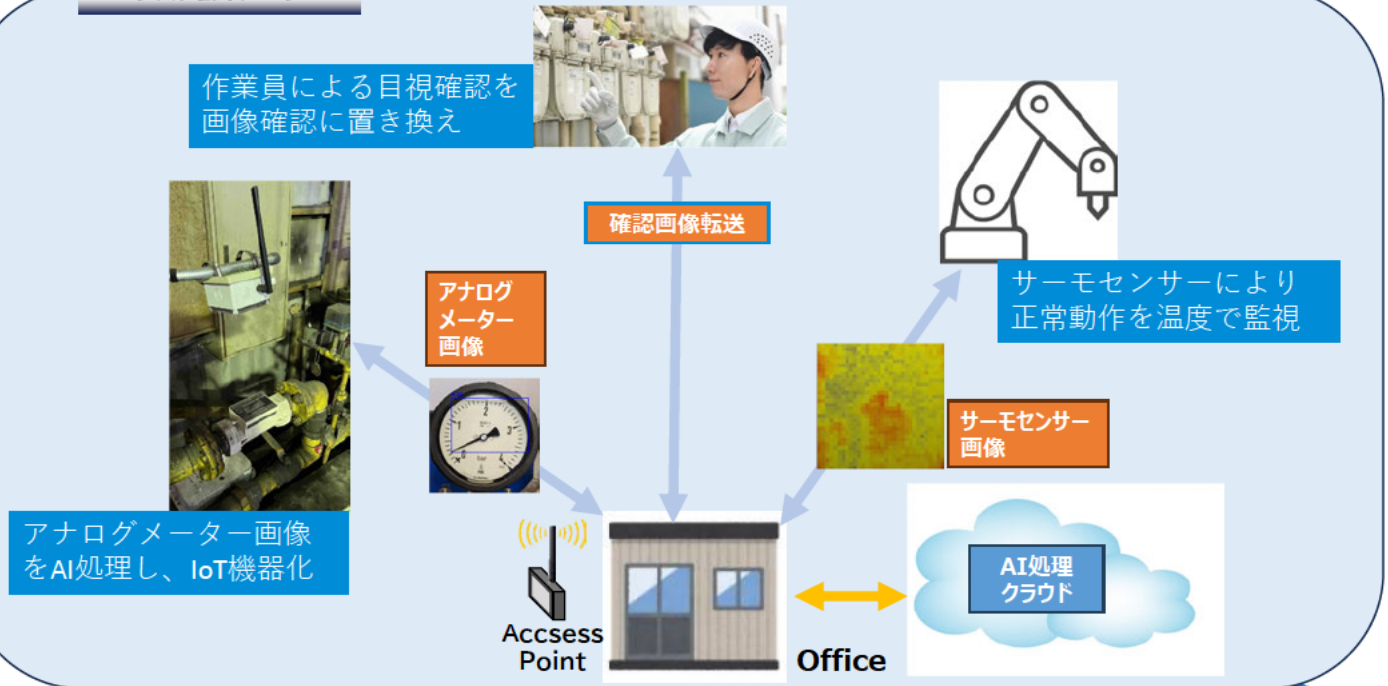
作業員による目視確認を画像確認に置き換え

確認画像転送

サーモセンサーにより正常動作を温度で監視

アナログメーター画像

サーモセンサー画像

アナログメーター画像をAI処理し、IoT機器化

Accsess Point

Office

AI処理クラウド